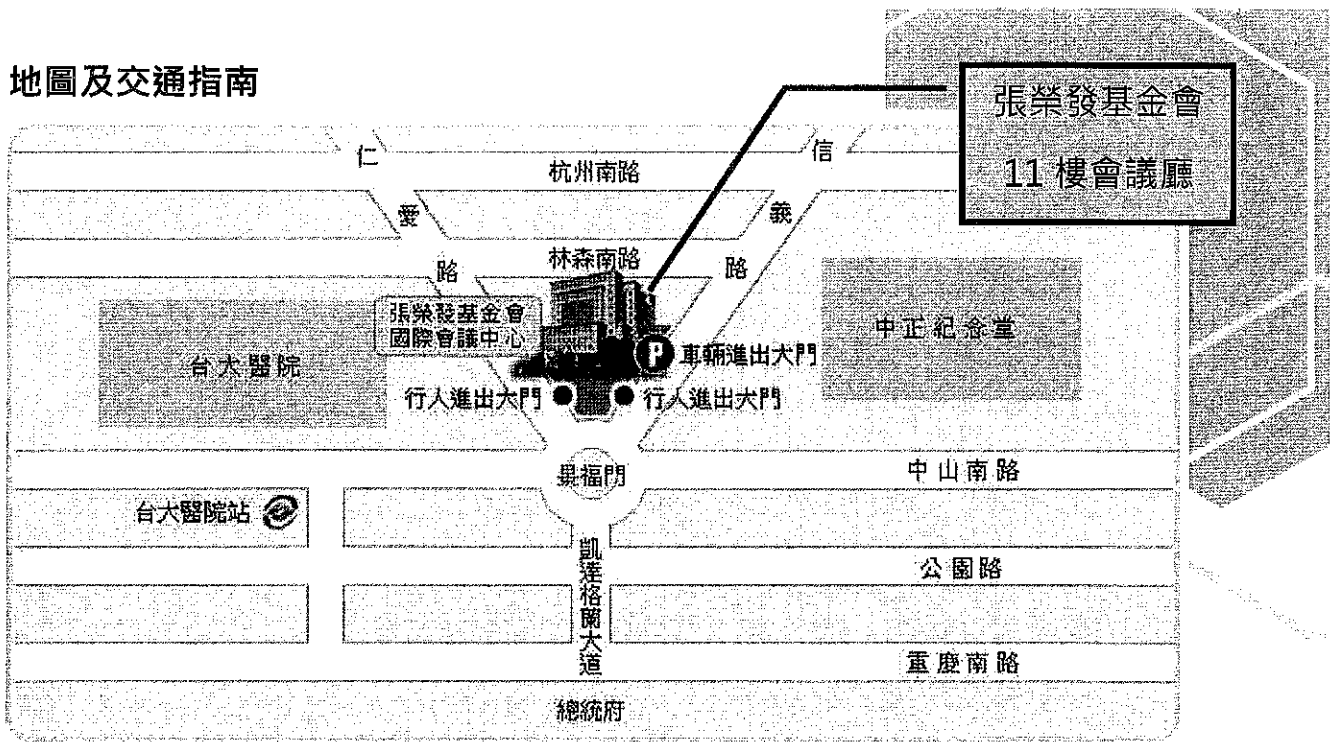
地圖及交通指南

張榮發基金會
11 樓會議廳

仁
愛
路

杭州南路

信
義
路

林森南路

張榮發基金會
國際會議中心

P 車輛進出大門

中正紀念堂

台大醫院

行人進出大門

行人進出大門

景福門

中山南路

台大醫院站

凱
達
格
蘭
大
道

公園路

重慶南路

總統府